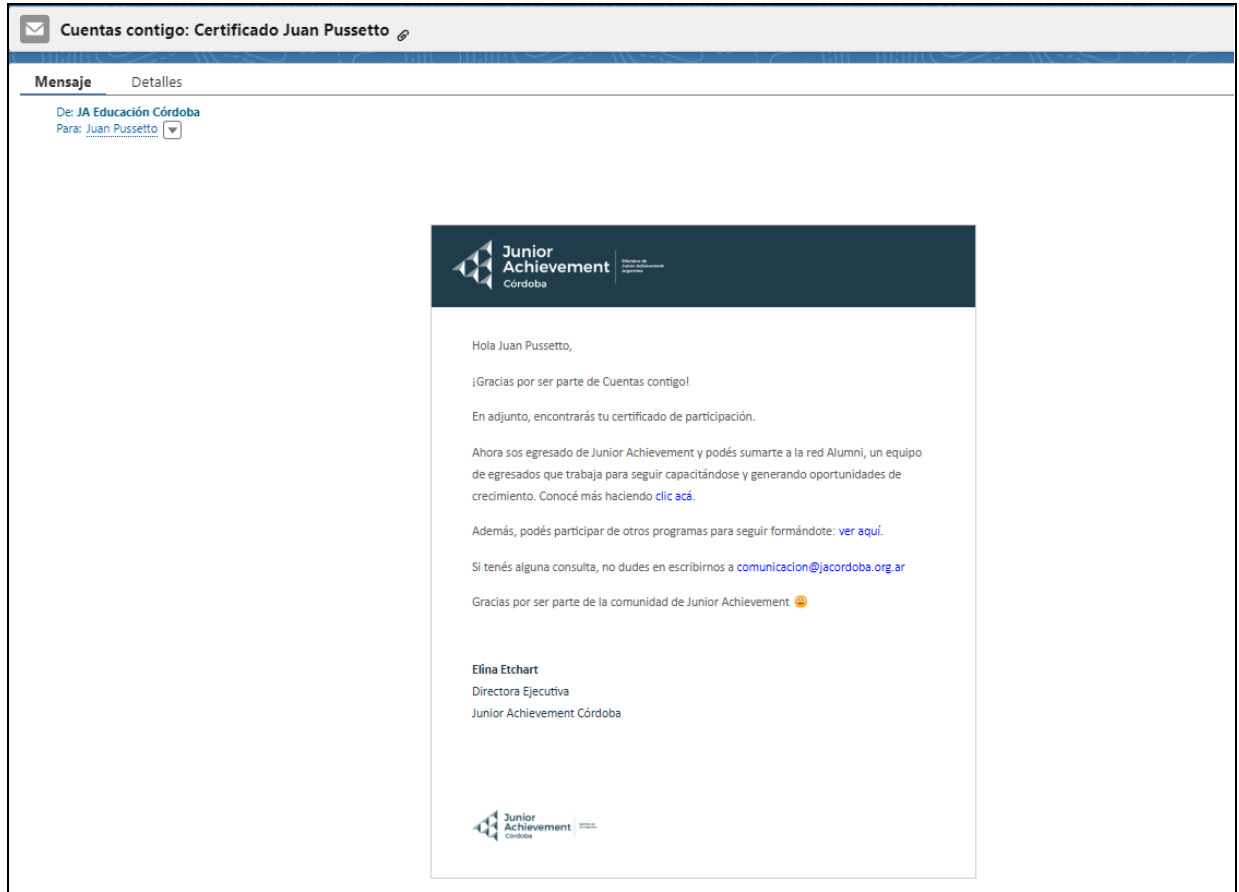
Cuentas contigo: Certificado Juan Pussetto

Mensaje Detalles

De: JA Educación Córdoba
Para: Juan Pussetto

Junior Achievement Córdoba | Miembro de Junior Achievement Argentina

Hola Juan Pussetto,

¡Gracias por ser parte de Cuentas contigo!

En adjunto, encontrarás tu certificado de participación.

Ahora sos egresado de Junior Achievement y podés sumarte a la red Alumni, un equipo de egresados que trabaja para seguir capacitándose y generando oportunidades de crecimiento. Conocé más haciendo clic acá.

Además, podés participar de otros programas para seguir formándote: ver aquí.

Si tenés alguna consulta, no dudes en escribirnos a comunicacion@jacordoba.org.ar

Gracias por ser parte de la comunidad de Junior Achievement 😀

Elina Etchart
Directora Ejecutiva
Junior Achievement Córdoba

Junior Achievement Córdoba | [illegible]